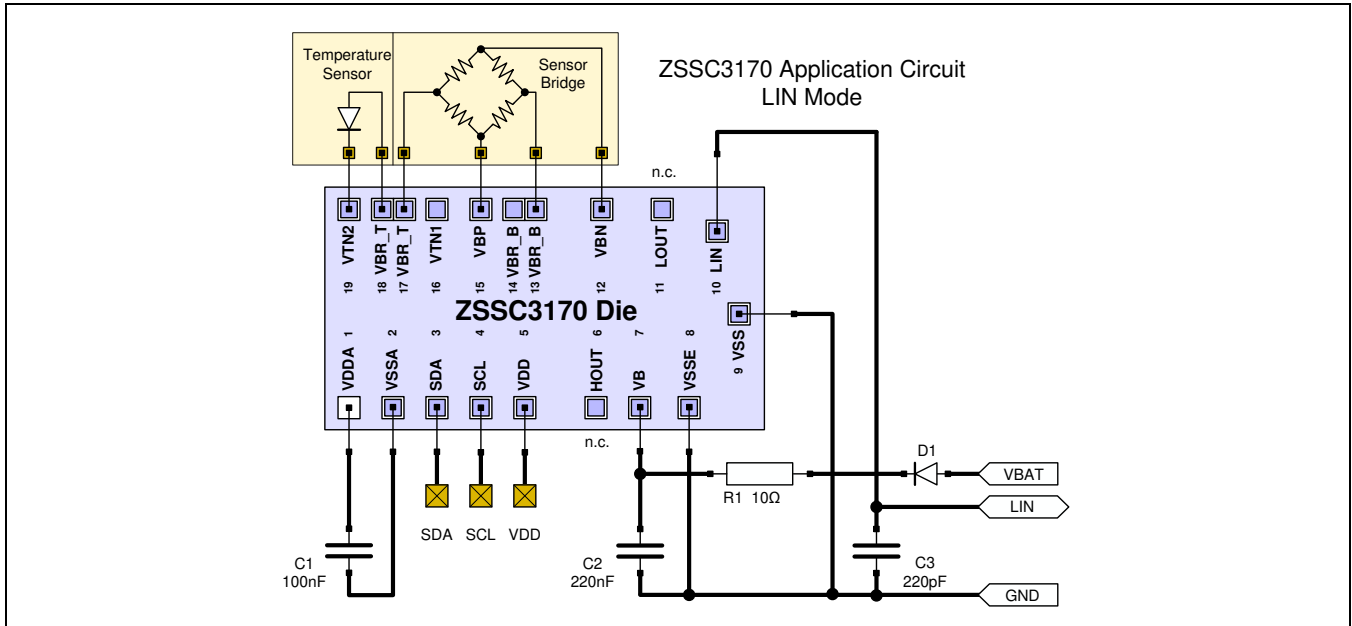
Temperature Sensor

Sensor Bridge

ZSSC3170 Application Circuit
LIN Mode

n.c.

VTN2 19
VBR_T 18
VBR_T 17
VTN1 16
VBP 15
VBR_B 14
VBR_B 13
VBN 12
LOUT 11
LIN 10

ZSSC3170 Die

9 VSS

1 VDDA
2 VSSA
3 SDA
4 SCL
5 VDD
6 HOUT
7 VB
8 VSSE

n.c.

D1

VBAT

R1 10Ω

LIN

SDA SCL VDD

C1
100nF

C2
220nF

C3
220pF

GND